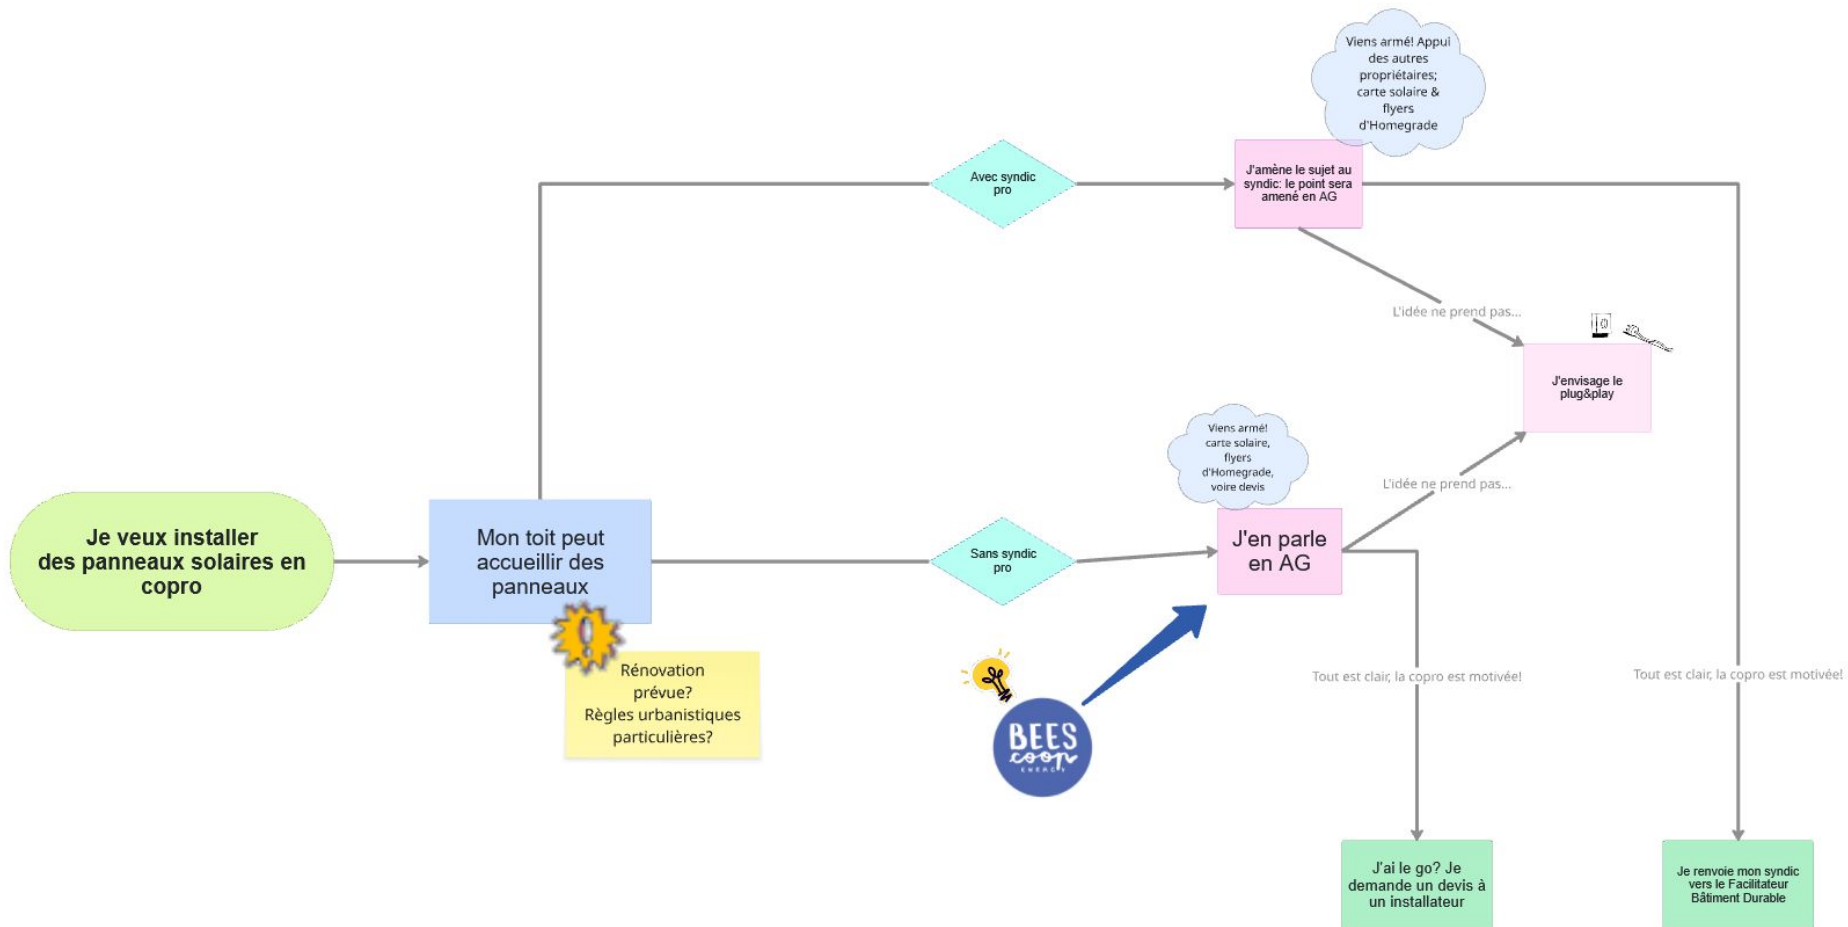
Viens armé! Appui des autres propriétaires; carte solaire & flyers d'Homegrade

Avec syndic pro

J'amène le sujet au syndic: le point sera amené en AG

L'idée ne prend pas...

J'envisage le plug&play

Viens armé! carte solaire, flyers d'Homegrade, voire devis

L'idée ne prend pas...

Je veux installer des panneaux solaires en copro

Mon toit peut accueillir des panneaux

Sans syndic pro

J'en parle en AG

Rénovation prévue? Règles urbanistiques particulières?

BEES coop

Tout est clair, la copro est motivée!

Tout est clair, la copro est motivée!

J'ai le go? Je demande un devis à un installateur

Je renvoie mon syndic vers le Facilitateur Bâtiment Durable